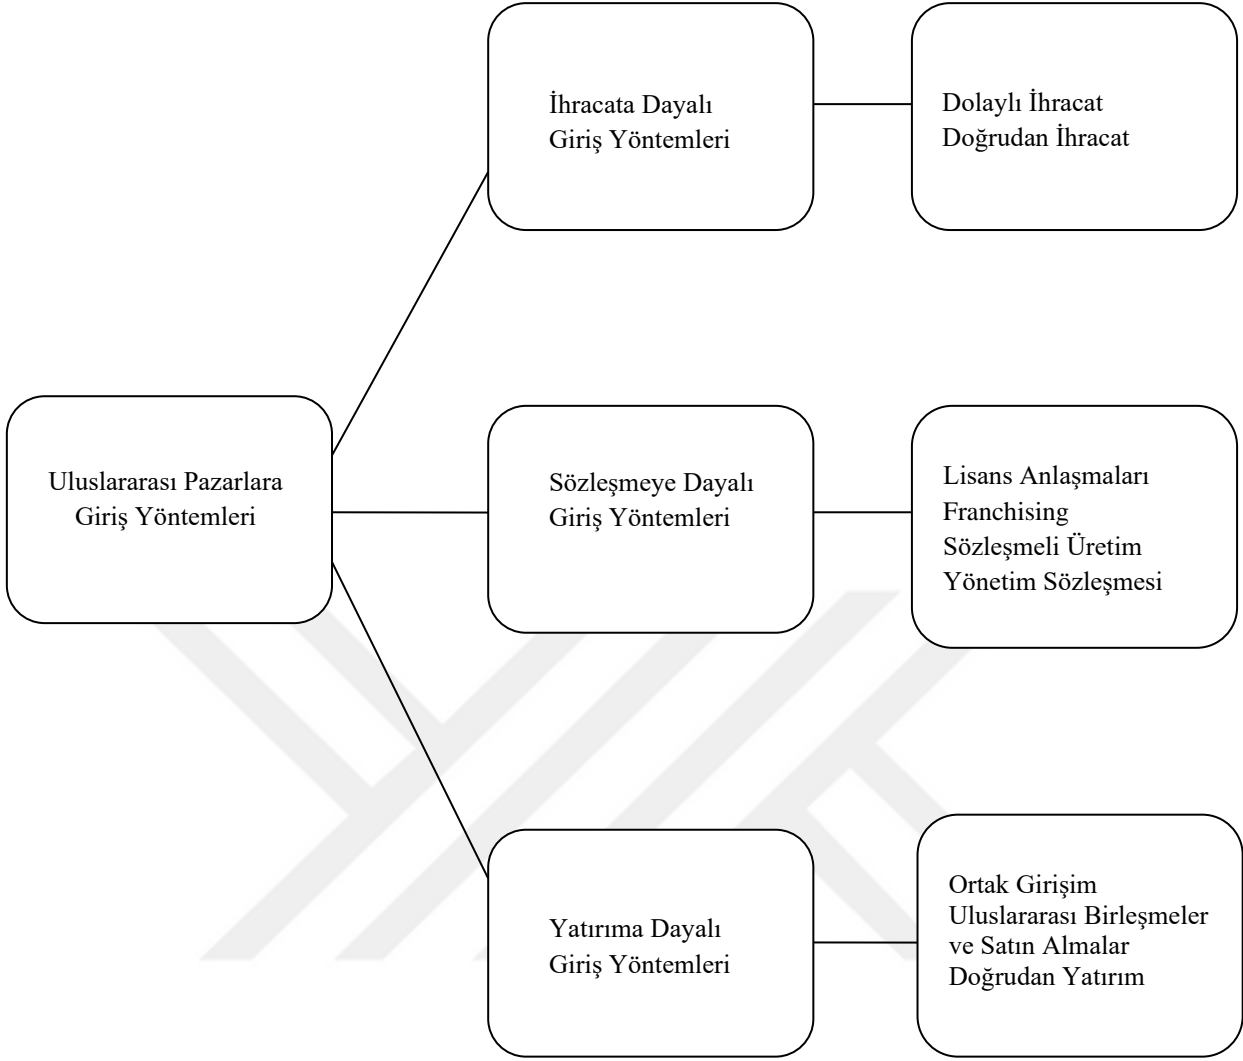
Uluslararası Pazarlara Giriş Yöntemleri

İhracata Dayalı Giriş Yöntemleri

Dolaylı İhracat
Doğrudan İhracat

Sözleşmeye Dayalı Giriş Yöntemleri

Lisans Anlaşmaları
Franchising
Sözleşmeli Üretim
Yönetim Sözleşmesi

Yatırıma Dayalı Giriş Yöntemleri

Ortak Girişim
Uluslararası Birleşmeler ve Satın Almalar
Doğrudan Yatırım